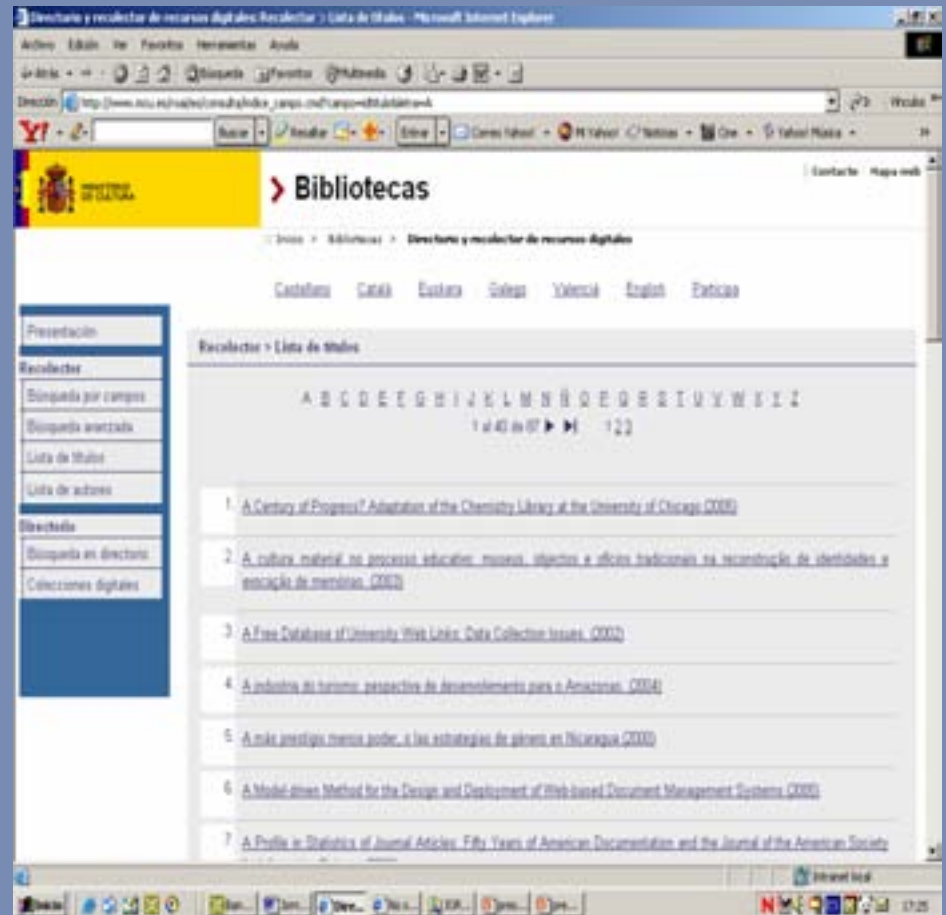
Directorio y recolector de recursos digitales: Recolector > Lista de títulos - Microsoft Internet Explorer

Archivo Edición Ver Favoritos Herramientas Ayuda

Atrás Búsqueda Favoritos Multimedia

Dirección http://www.mcu.es/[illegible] Vínculos

Y! Buscar Resaltar Entrar Correo Yahoo! Mi Yahoo! Noticias Cine Yahoo! Música

MINISTERIO DE CULTURA

> Bibliotecas

Contacte Mapa web

Inicio > Bibliotecas > Directorio y recolector de recursos digitales

Castellano Català Euskara Galego Valencià English Français

Presentación

Recolector

Búsqueda por campos

Búsqueda avanzada

Lista de títulos

Lista de autores

Directorio

Búsqueda en directorio

Colecciones digitales

Recolector > Lista de títulos

A B C D E F G H I J K L M N Ñ O P Q R S T U V W X Y Z

1 al 40 de 87 ▶ ▶| 1 2 3

1. A Century of Progress? Adaptation of the Chemistry Library at the University of Chicago (2005)

2. A cultura material no processo educativo: museus, objectos e ofícios tradicionais na reconstrução de identidades e associação de memórias. (2003)

3. A Free Database of University Web Links: Data Collection Issues. (2002)

4. A indústria do turismo: perspectiva de desenvolvimento para o Amazonas. (2004)

5. A más prestigio menos poder, o las estrategias de género en Nicaragua (2000)

6. A Model-driven Method for the Design and Deployment of Web-based Document Management Systems (2005)

7. A Profile in Statistics of Journal Articles: Fifty Years of American Documentation and the Journal of the American Society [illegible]

Intranet local

Inicio 17:25